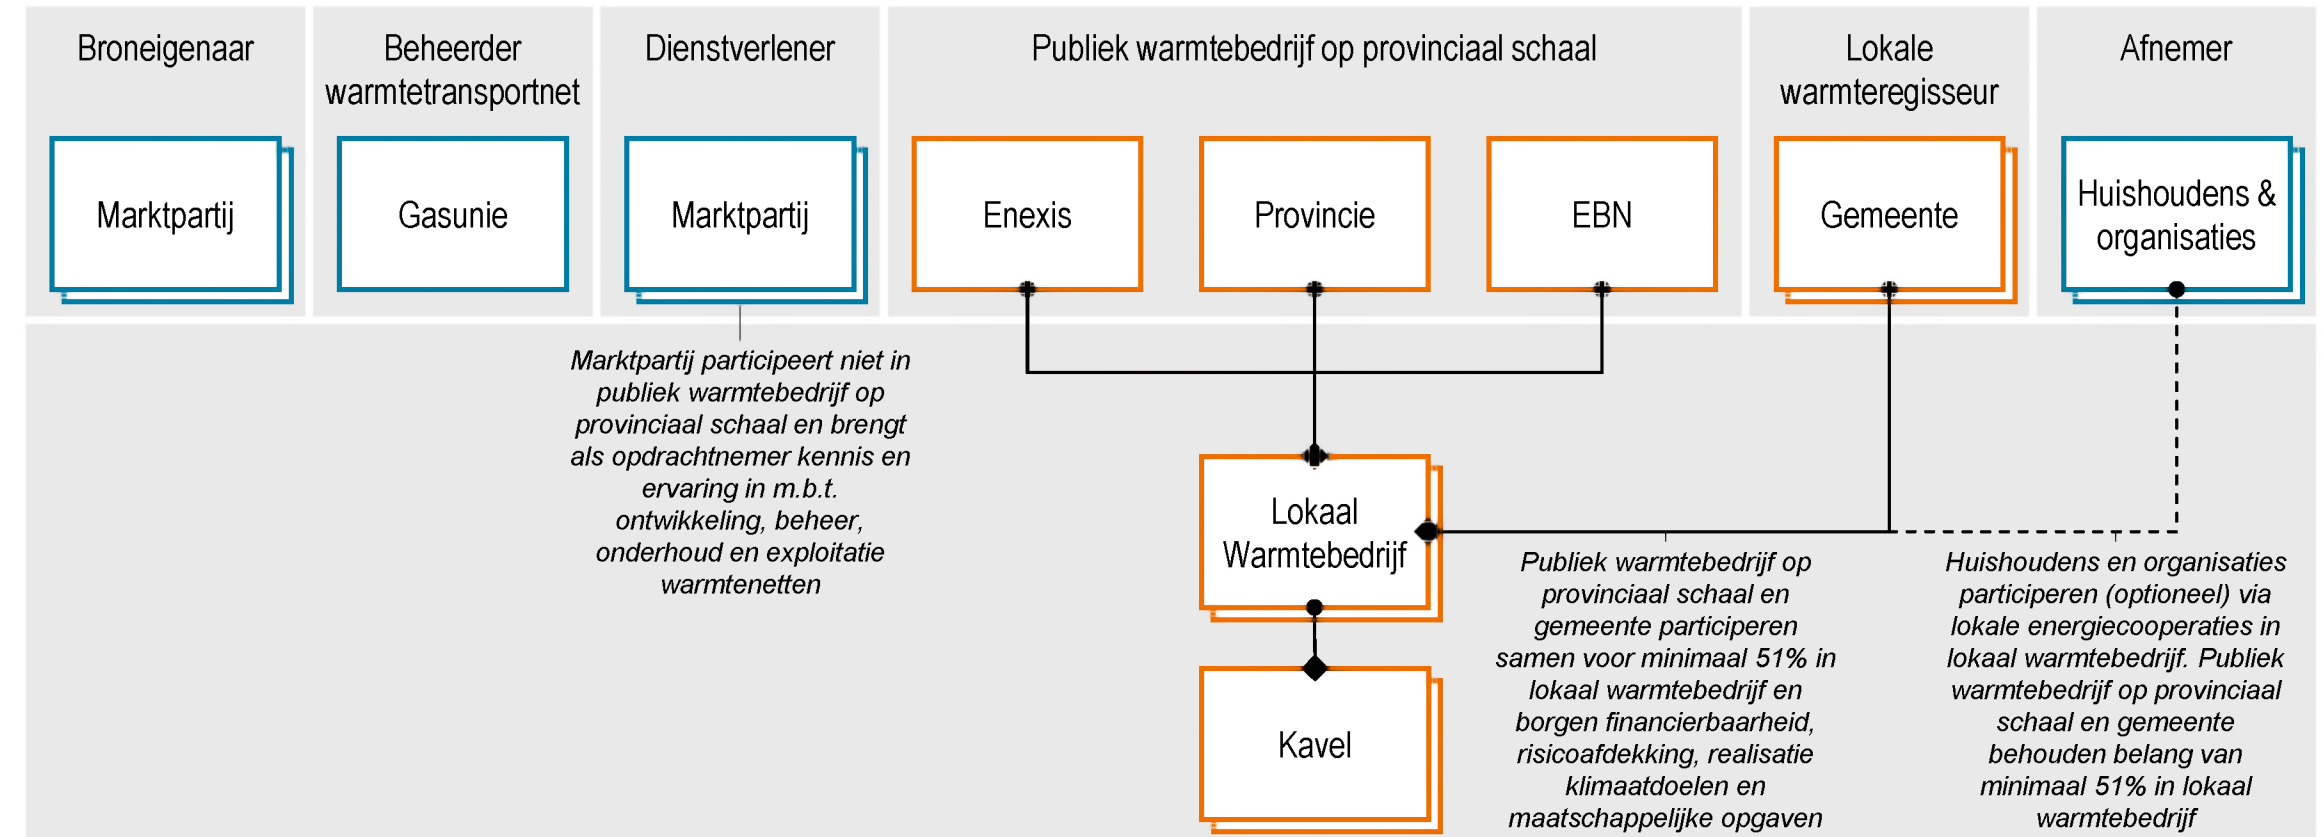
Broneigenaar

Beheerder warmtetransportnet

Dienstverlener

Publiek warmtebedrijf op provinciaal schaal

Lokale warmteregisseur

Afnemer

Marktpartij

Gasunie

Marktpartij

Enexis

Provincie

EBN

Gemeente

Huishoudens & organisaties

*Marktpartij participeert niet in publiek warmtebedrijf op provinciaal schaal en brengt als opdrachtnemer kennis en ervaring in m.b.t. ontwikkeling, beheer, onderhoud en exploitatie warmtenetten*

Lokaal Warmtebedrijf

Kavel

*Publiek warmtebedrijf op provinciaal schaal en gemeente participeren samen voor minimaal 51% in lokaal warmtebedrijf en borgen financierbaarheid, risicoafdekking, realisatie klimaatdoelen en maatschappelijke opgaven*

*Huishoudens en organisaties participeren (optioneel) via lokale energiecooperaties in lokaal warmtebedrijf. Publiek warmtebedrijf op provinciaal schaal en gemeente behouden belang van minimaal 51% in lokaal warmtebedrijf*